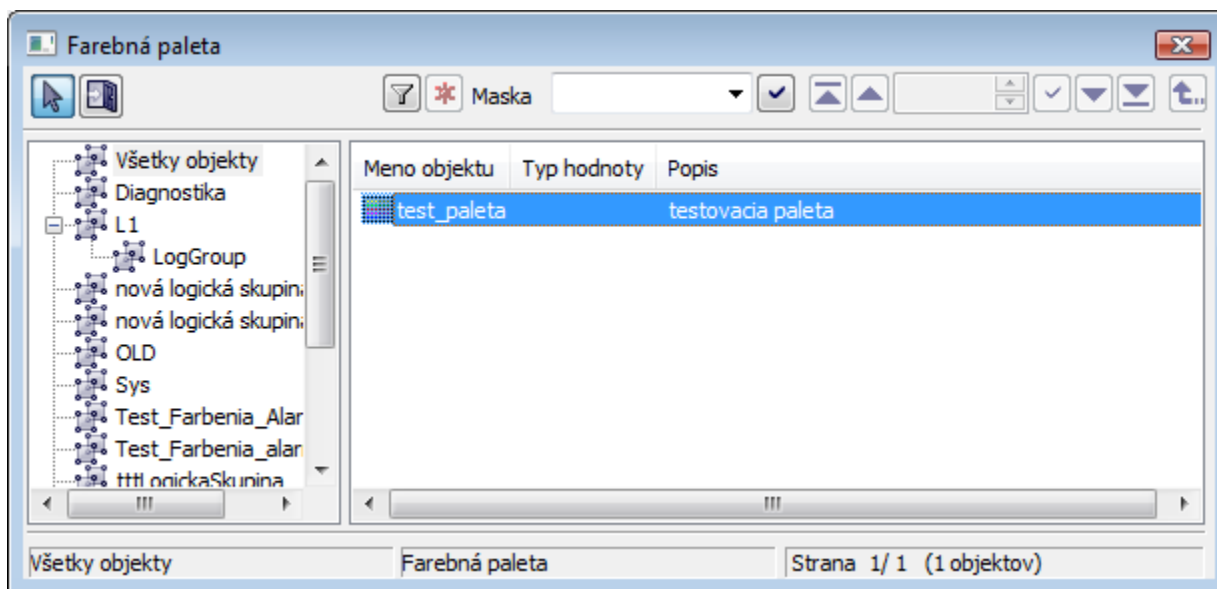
Farebná paleta

Maska

Všetky objekty
Diagnostika
L1
LogGroup
nová logická skupina
nová logická skupina
OLD
Sys
Test_Farbenia_Alar
Test_Farbenia_alar
tttLogickaSkupina

| Meno objektu | Typ hodnoty | Popis |
|---|---|---|
| test_paleta | | testovacia paleta |

Všetky objekty
Farebná paleta
Strana 1/ 1 (1 objektov)